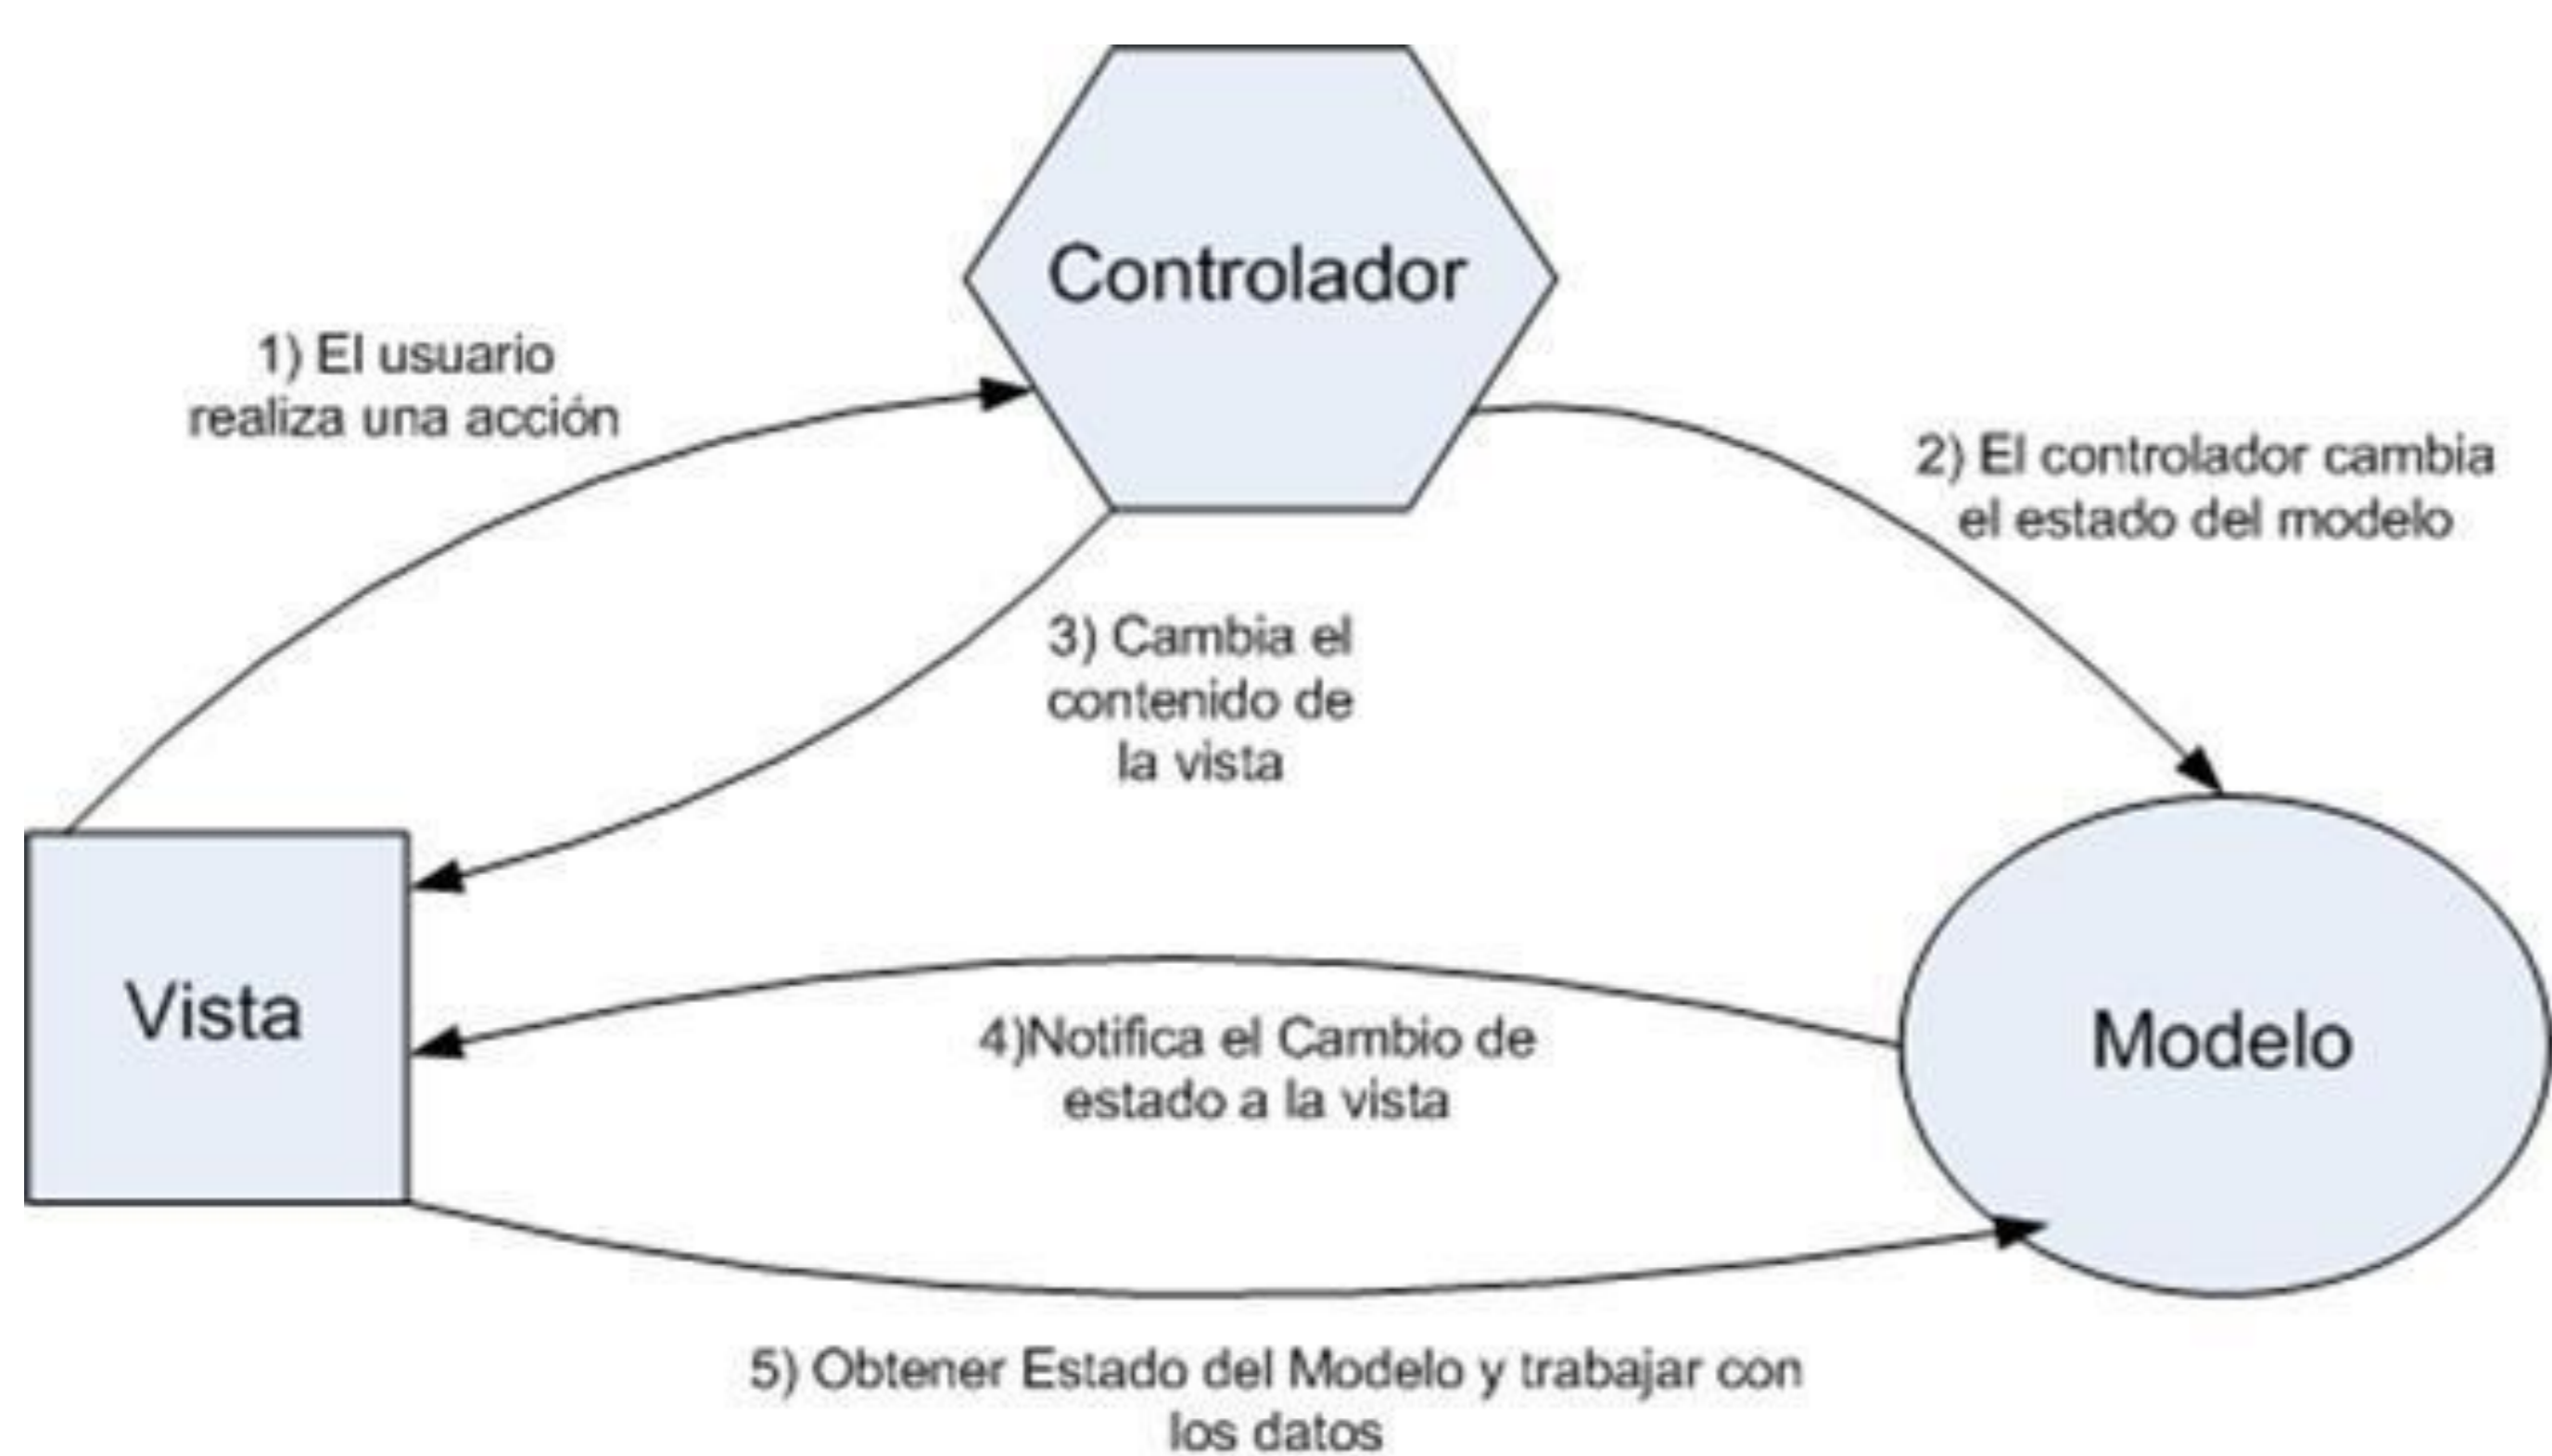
Controlador

1) El usuario realiza una acción

2) El controlador cambia el estado del modelo

3) Cambia el contenido de la vista

Vista

Modelo

4)Notifica el Cambio de estado a la vista

5) Obtener Estado del Modelo y trabajar con los datos